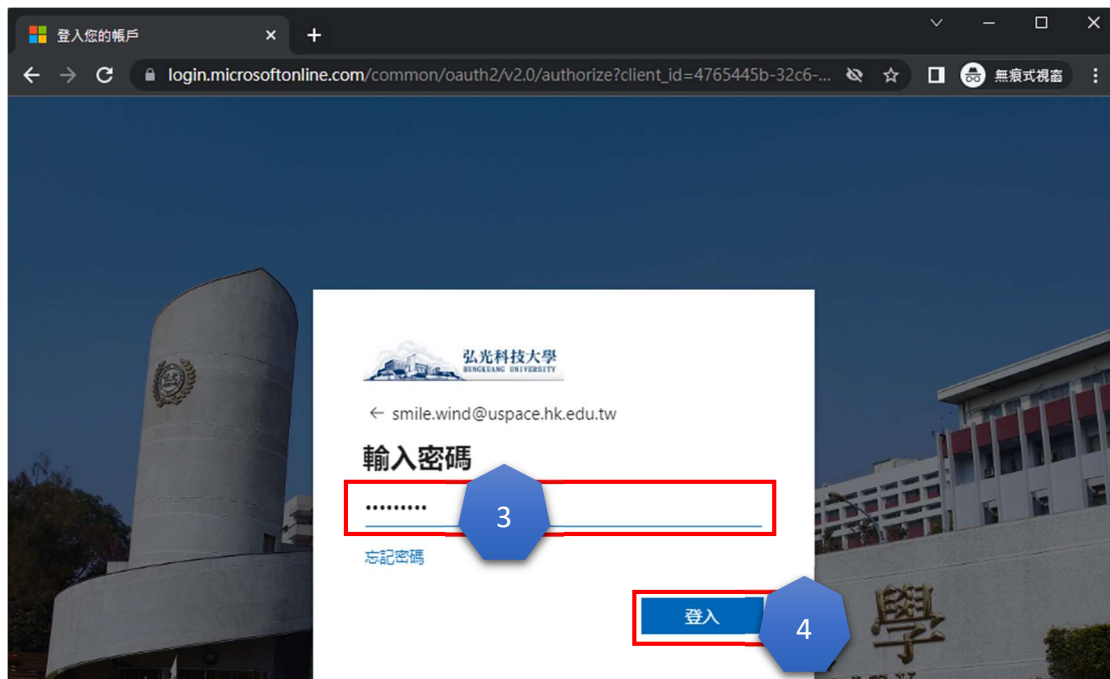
登入您的帳戶

login.microsoftonline.com/common/oauth2/v2.0/authorize?client_id=4765445b-32c6-...

無痕式視窗

弘光科技大學
HUNGKUANG UNIVERSITY

← smile.wind@uspace.hk.edu.tw

輸入密碼

•••••••••

3

忘記密碼

登入

4

學